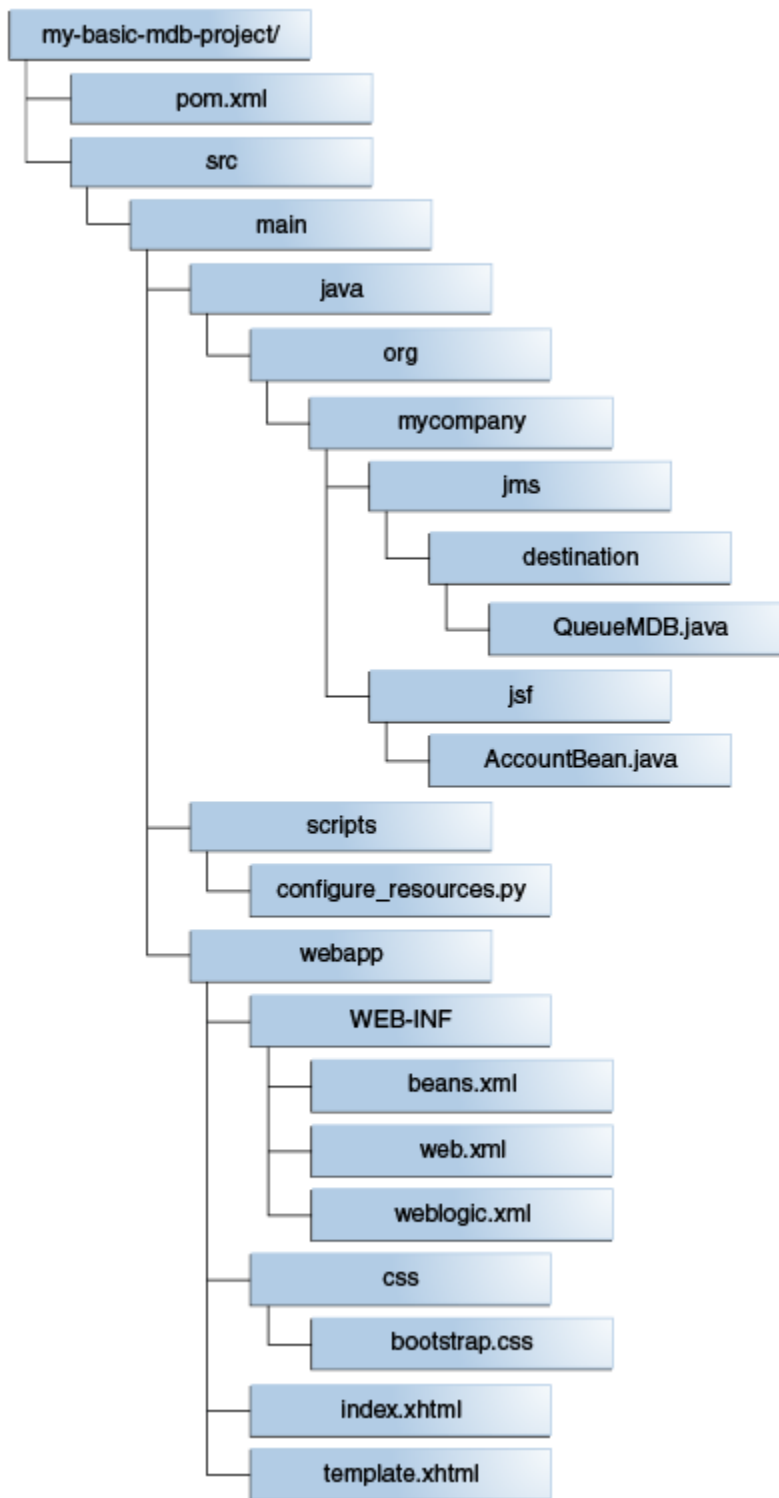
my-basic-mdb-project/
pom.xml
src
main
java
org
mycompany
jms
destination
QueueMDB.java
jsf
AccountBean.java
scripts
configure_resources.py
webapp
WEB-INF
beans.xml
web.xml
weblogic.xml
css
bootstrap.css
index.xhtml
template.xhtml